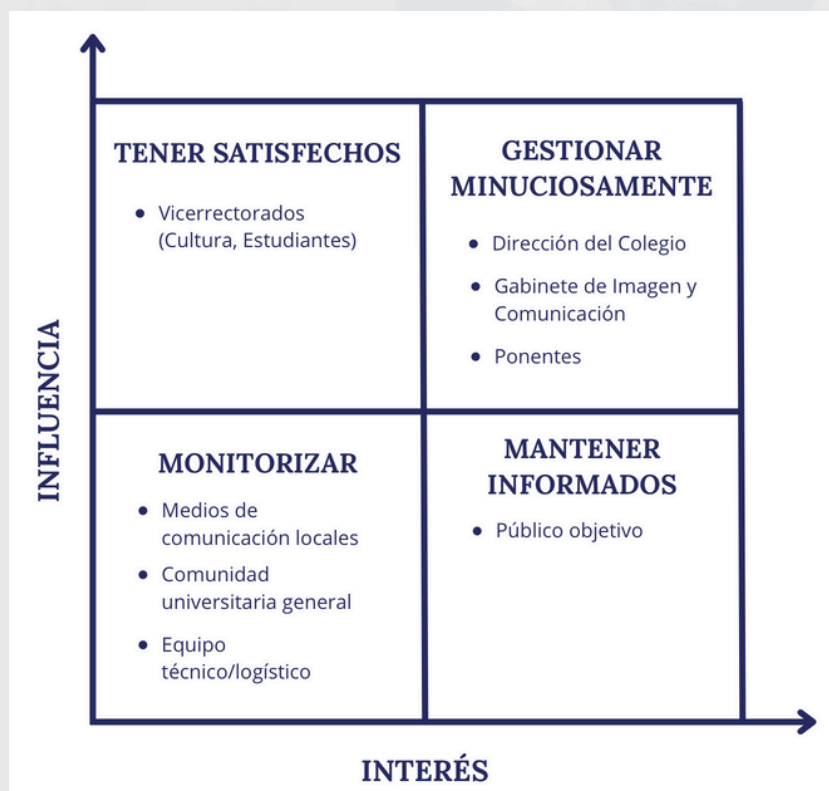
INFLUENCIA

TENER SATISFECHOS

- Vicerrectorados (Cultura, Estudiantes)

GESTIONAR MINUCIOSAMENTE

- Dirección del Colegio
- Gabinete de Imagen y Comunicación
- Ponentes

MONITORIZAR

- Medios de comunicación locales
- Comunidad universitaria general
- Equipo técnico/logístico

MANTENER INFORMADOS

- Público objetivo

INTERÉS